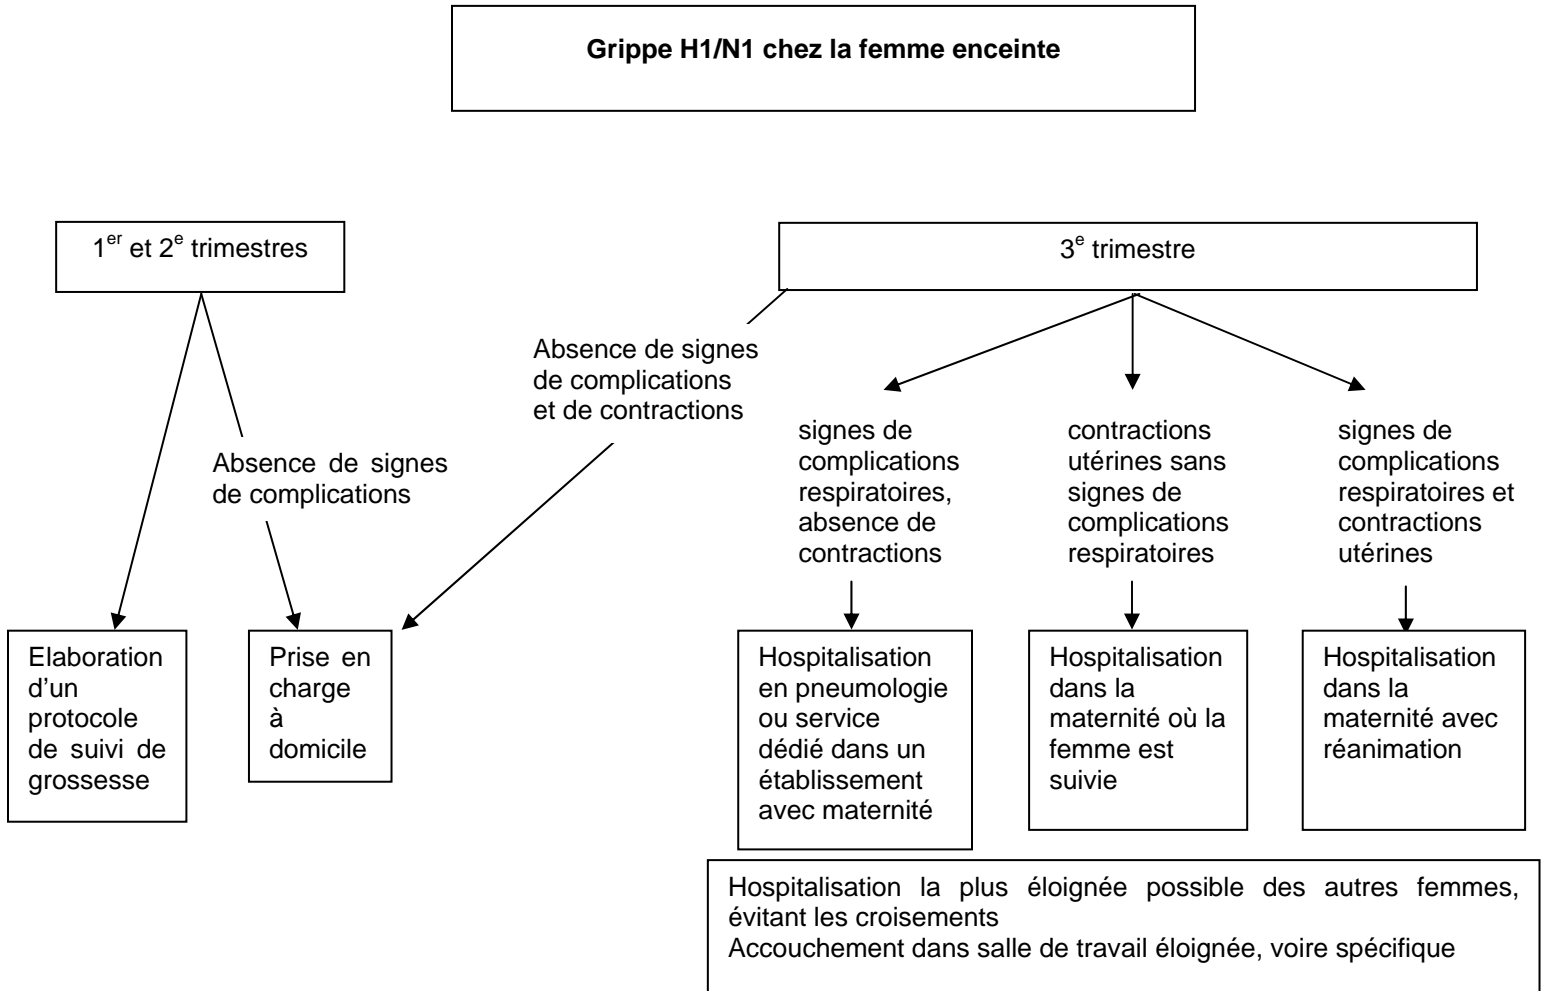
**Grippe H1/N1 chez la femme enceinte**

1$^{er}$ et 2$^{e}$ trimestres

3$^{e}$ trimestre

Absence de signes de complications et de contractions

Absence de signes de complications

signes de complications respiratoires, absence de contractions

contractions utérines sans signes de complications respiratoires

signes de complications respiratoires et contractions utérines

Elaboration d'un protocole de suivi de grossesse

Prise en charge à domicile

Hospitalisation en pneumologie ou service dédié dans un établissement avec maternité

Hospitalisation dans la maternité où la femme est suivie

Hospitalisation dans la maternité avec réanimation

Hospitalisation la plus éloignée possible des autres femmes, évitant les croisements
Accouchement dans salle de travail éloignée, voire spécifique